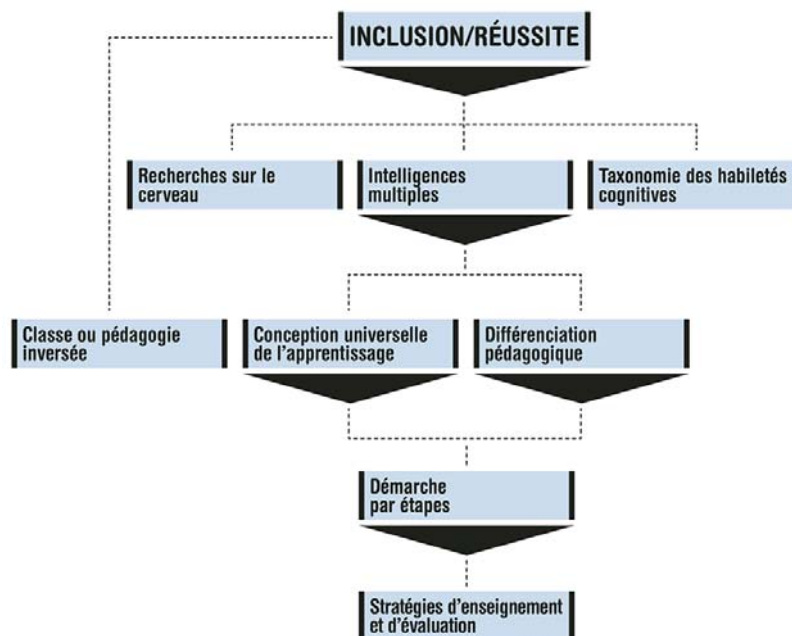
INCLUSION/RÉUSSITE

Recherches sur le cerveau

Intelligences multiples

Taxonomie des habiletés cognitives

Classe ou pédagogie inversée

Conception universelle de l'apprentissage

Différenciation pédagogique

Démarche par étapes

Stratégies d'enseignement et d'évaluation